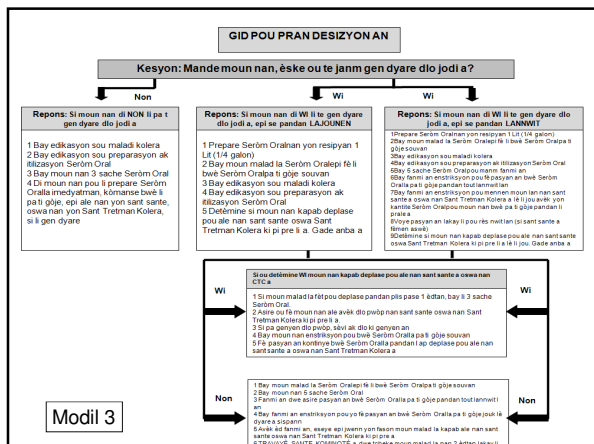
GID POU PRAN DESIZYON AN

Kesyon: Mande moun nan, èske ou te janm gen dyare dlo jodi a?

Non

Wi

Wi

Repons: Si moun nan di NON li pa t gen dyare dlo jodi a

1 Bay edikasyon sou maladi kolera
2 Bay edikasyon sou preparasyon ak itilizasyon Seròm Oral
3 Bay moun nan 3 sache Seròm Oral
4 Di moun nan pou li prepare Seròm Oralla imedyatman, kòmanse bwè li pa ti gòje, epi ale nan yon sant sante, oswa nan yon Sant Tretman Kolera, si li gen dyare

Repons: Si moun nan di WI li te gen dyare dlo jodi a, epi se pandan LAJOUNEN

1 Prepare Seròm Oralnan yon resipyan 1 Lit (1/4 galon)
2 Bay moun malad la Seròm Oralepi fè li bwè Seròm Oralpa ti gòje souvan
3 Bay edikasyon sou maladi kolera
4 Bay edikasyon sou preparasyon ak itilizasyon Seròm Oral
5 Detèmine si moun nan kapab deplase pou ale nan sant sante oswa Sant Tretman Kolera ki pi pre li a. Gade anba a

Repons: Si moun nan di WI li te gen dyare dlo jodi a, epi se pandan LANNWIT

1Prepare Seròm Oralnan yon resipyan 1 Lit (1/4 galon)
2Bay moun malad la Seròm Oralepi fè li bwè Seròm Oralpa ti gòje souvan
3Bay edikasyon sou maladi kolera
4Bay edikasyon sou preparasyon ak itilizasyon Seròm Oral
5Bay 5 sache Seròm Oralpou manm fanmi an
6Bay fanmi an enstriksyon pou li pasyan an bwè Seròm Oralla pa ti gòje pandan tout lannwit lan
7Bay fanmi an enstriksyon pou mennen moun lan nan sant sante a oswa nan Sant Tretman Kolera a le li jou a, oswa kantite Seròm Oralpou moun nan bwè pa ti gòje pandan li prale a
8Voye pasyan an lakay li pou rès nwit lan (si sant sante a fèmen aswè)
9Detèmine si moun nan kapab deplase pou ale nan sant sante oswa Sant Tretman Kolera ki pi pre li a lè li jou. Gade anba a

Si ou detèmine Wi moun nan kapab deplase pou ale nan sant sante a oswa nan CTC a

Wi

Wi

1 Si moun malad la fèt pou deplase pandan plis pase 1 èdtan, bay li 3 sache Seròm Oral.
2 Asire ou fè moun nan ale avèk dlo pwòp nan sant sante oswa nan Sant Tretman Kolera ki pi pre li a.
3 Si pa genyen dlo pwòp, sèvi ak dlo ki genyen an
4 Bay moun nan enstriksyon pou bwè Seròm Oralla pa ti gòje souvan
5 Fè pasyan an kontinye bwè Seròm Oralla pandan l ap deplase pou ale nan sant sante a oswa nan Sant Tretman Kolera a

Non

Non

Modil 3

1 Bay moun malad la Seròm Oralepi fè li bwè Seròm Oralpa ti gòje souvan
2 Bay moun nan 5 sache Seròm Oral
3 Fanmi an dwe asire pasyan an bwè Seròm Oralla pa ti gòje pandan tout lannwit lan
4 Bay fanmi an enstriksyon pou yo fè pasyan an bwè Seròm Oralla pa ti gòje jouk lè dyare a sispann
5 Avèk èd fanmi an, eseye epi jwenn yon fason moun malad la kapab ale nan sant sante oswa nan Sant Tretman Kolera ki pi pre a
6 TRAVAYÈ SANTE KOMINOTÈ a dwe tcheke moun malad la nan 2 èdtan lakay li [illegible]